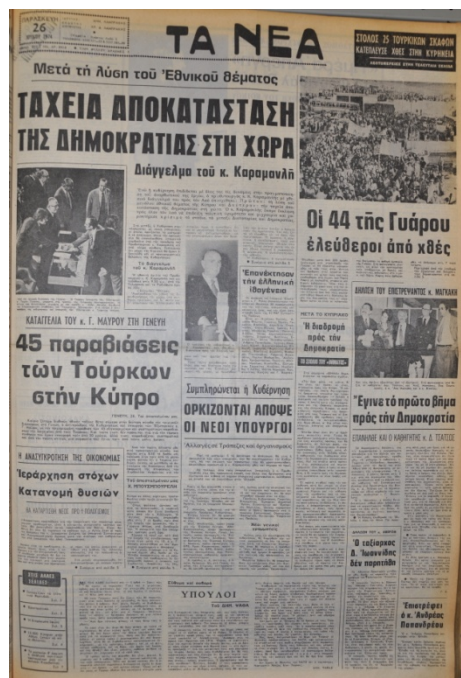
ΠΑΡΑΣΚΕΥΗ
26
ΙΟΥΛΙΟΥ 1974

ΤΑ ΝΕΑ

ΣΤΟΛΟΣ 25 ΤΟΥΡΚΙΚΩΝ ΣΚΑΦΩΝ ΚΑΤΕΠΛΕΥΣΕ ΧΘΕΣ ΣΤΗΝ ΚΥΡΗΝΕΙΑ

Μετά τη λύση τοῦ Ἐθνικοῦ θέματος

ΤΑΧΕΙΑ ΑΠΟΚΑΤΑΣΤΑΣΗ ΤΗΣ ΔΗΜΟΚΡΑΤΙΑΣ ΣΤΗ ΧΩΡΑ

Διάγγελμα τοῦ κ. Καραμανλῆ

Οἱ 44 τῆς Γυάρου ἐλεύθεροι ἀπό χθές

ΚΑΤΑΓΓΕΛΙΑ ΤΟΥ κ. Γ. ΜΑΥΡΟΥ ΣΤΗ ΓΕΝΕΥΗ

45 παραβιάσεις τῶν Τούρκων στήν Κύπρο

'Επανέκτησαν την ελληνική ιθαγένεια

ΔΗΛΩΣΗ ΤΟΥ ΕΠΙΣΤΡΕΨΑΝΤΟΣ κ. ΜΑΓΚΑΚΗ

Συμπληρώνεται ἡ Κυβέρνηση

ΟΡΚΙΖΟΝΤΑΙ ΑΠΟΨΕ ΟΙ ΝΕΟΙ ΥΠΟΥΡΓΟΙ

Ἡ διαδρομή πρός την Δημοκρατία

"Εγινε τό πρῶτο βῆμα πρός τήν Δημοκρατία"

ΕΠΑΝΗΛΘΕ ΚΑΙ Ο ΚΑΘΗΓΗΤΗΣ κ. Δ. ΤΣΑΤΣΟΣ

Η ΑΝΑΣΥΓΚΡΟΤΗΣΗ ΤΗΣ ΟΙΚΟΝΟΜΙΑΣ

Ἱεράρχηση στόχων Κατανομή θυσιῶν

Ὁ ταξίαρχος Δ. Ἰωαννίδης δεν παραιτεῖται

ΥΠΟΥΛΟΙ

Ἐπιστρέφει ὁ κ. Ἀνδρέας Παπανδρέου